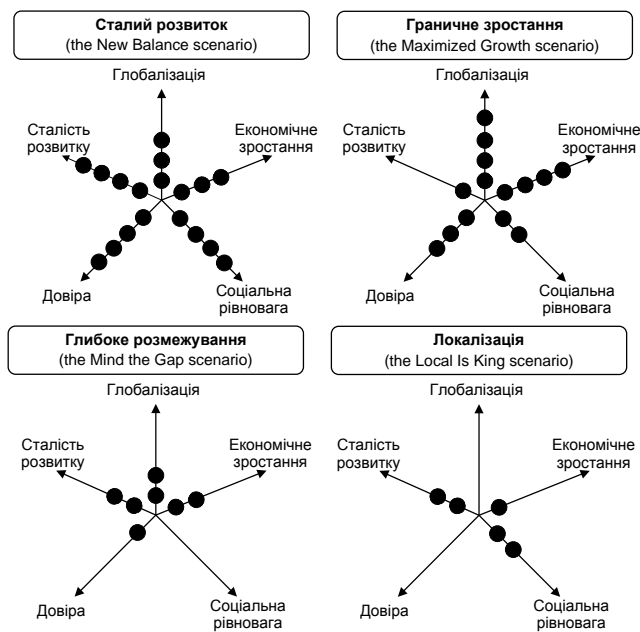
**Сталий розвиток**
(the New Balance scenario)

Глобалізація
Сталість розвитку
Економічне зростання
Довіра
Соціальна рівновага

**Граничне зростання**
(the Maximized Growth scenario)

Глобалізація
Сталість розвитку
Економічне зростання
Довіра
Соціальна рівновага

**Глибоке розмежування**
(the Mind the Gap scenario)

Глобалізація
Сталість розвитку
Економічне зростання
Довіра
Соціальна рівновага

**Локалізація**
(the Local Is King scenario)

Глобалізація
Сталість розвитку
Економічне зростання
Довіра
Соціальна рівновага